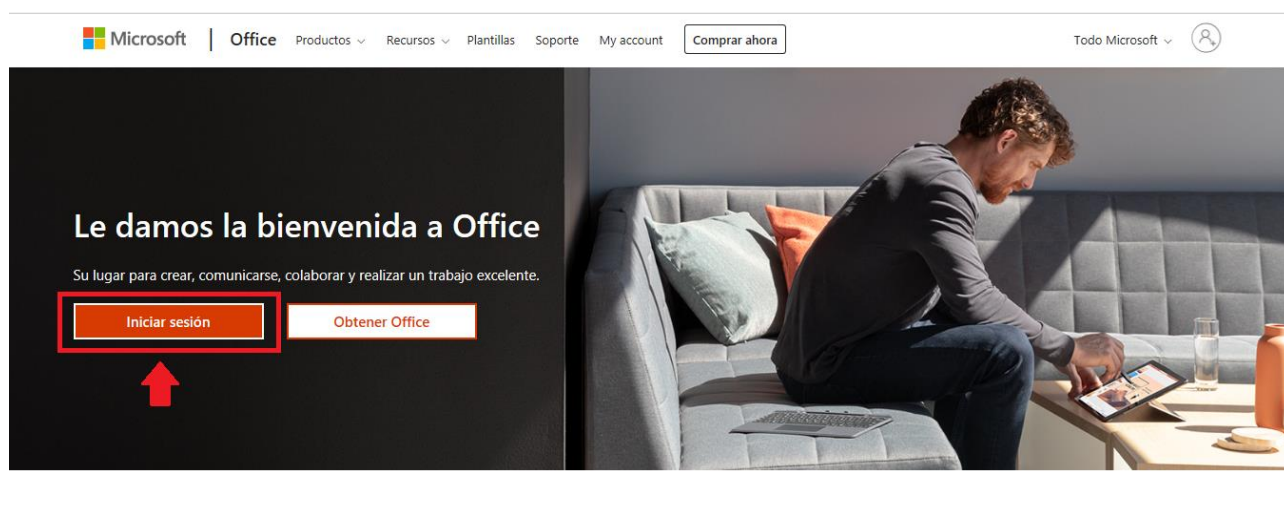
Microsoft | Office Productos Recursos Plantillas Soporte My account Comprar ahora Todo Microsoft

Le damos la bienvenida a Office

Su lugar para crear, comunicarse, colaborar y realizar un trabajo excelente.

Iniciar sesión Obtener Office